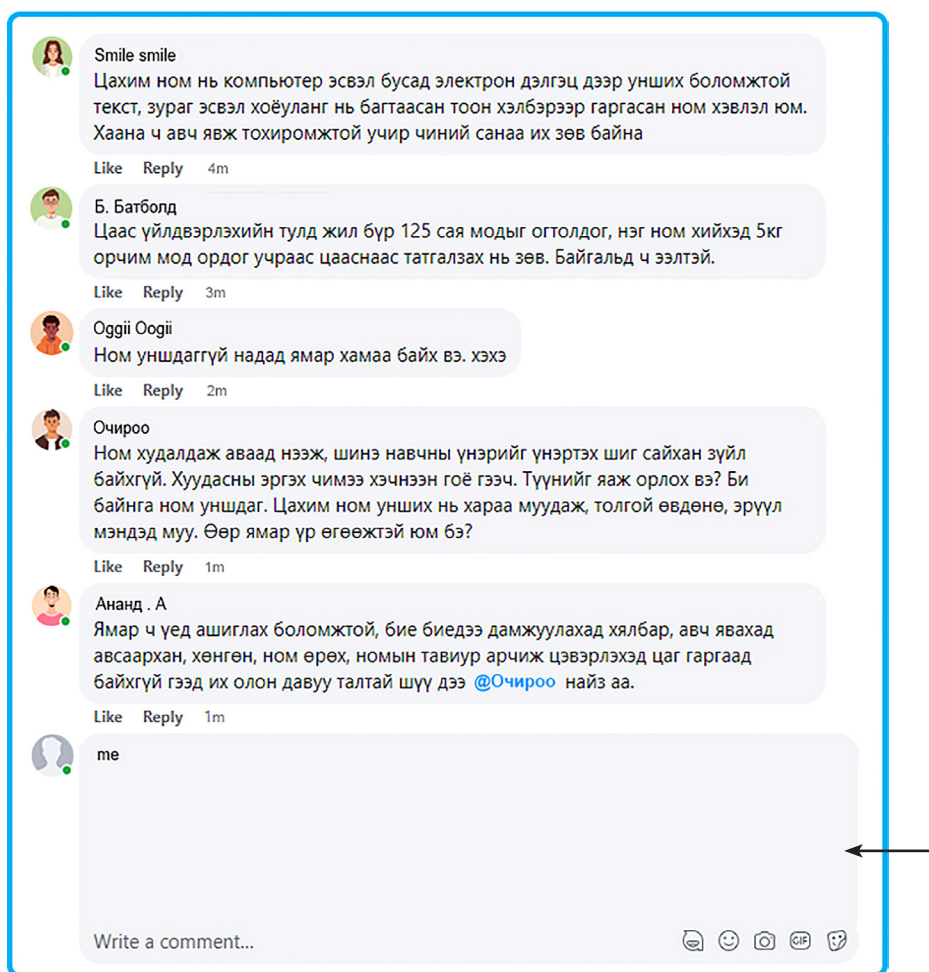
Smile smile
Цахим ном нь компьютер эсвэл бусад электрон дэлгэц дээр унших боломжтой текст, зураг эсвэл хоёуланг нь багтаасан тоон хэлбэрээр гаргасан ном хэвлэл юм. Хаана ч авч явж тохиромжтой учир чиний санаа их зөв байна

Like Reply 4m

Б. Батболд
Цаас үйлдвэрлэхийн тулд жил бүр 125 сая модыг огтолдог, нэг ном хийхэд 5кг орчим мод ордог учраас цааснаас татгалзах нь зөв. Байгальд ч ээлтэй.

Like Reply 3m

Oggii Oogii
Ном уншдаггүй надад ямар хамаа байх вэ. хэхэ

Like Reply 2m

Очироо
Ном худалдаж аваад нээж, шинэ навчны үнэрийг үнэртэх шиг сайхан зүйл байхгүй. Хуудасны эргэх чимээ хэчнээн гоё гээч. Түүнийг яаж орлох вэ? Би байнга ном уншдаг. Цахим ном унших нь хараа муудаж, толгой өвдөнө, эрүүл мэндэд муу. Өөр ямар үр өгөөжтэй юм бэ?

Like Reply 1m

Ананд . А
Ямар ч үед ашиглах боломжтой, бие биедээ дамжуулахад хялбар, авч явахад авсаархан, хөнгөн, ном өрөх, номын тавиур арчиж цэвэрлэхэд цаг гаргаад байхгүй гээд их олон давуу талтай шүү дээ @Очироо найз аа.

Like Reply 1m

me

Write a comment...